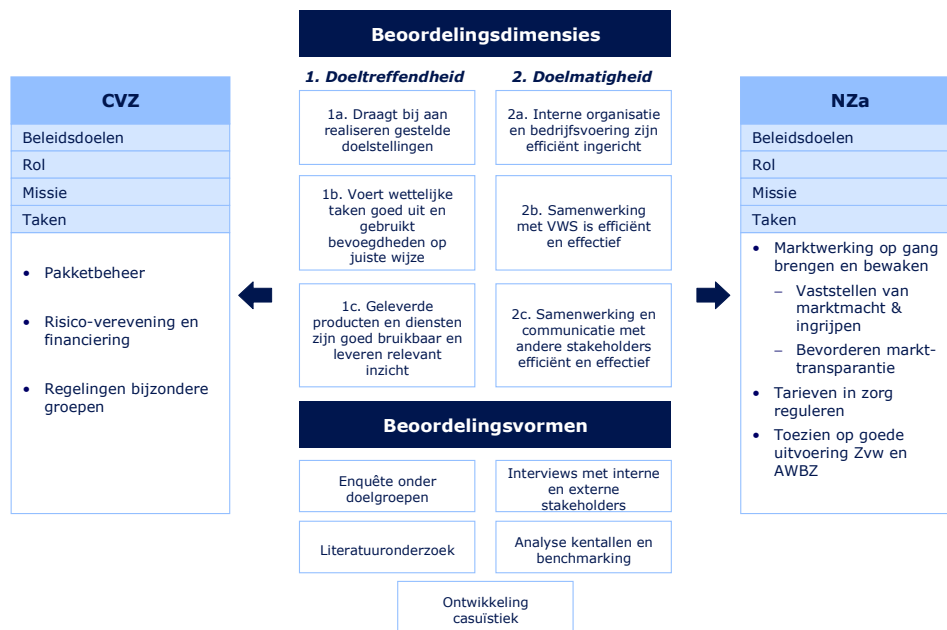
Beoordelingsdimensies

1. Doeltreffendheid

2. Doelmatigheid

1a. Draagt bij aan realiseren gestelde doelstellingen

2a. Interne organisatie en bedrijfsvoering zijn efficiënt ingericht

1b. Voert wettelijke taken goed uit en gebruikt bevoegdheden op juiste wijze

2b. Samenwerking met VWS is efficiënt en effectief

1c. Geleverde producten en diensten zijn goed bruikbaar en leveren relevant inzicht

2c. Samenwerking en communicatie met andere stakeholders efficiënt en effectief

CVZ

Beleidsdoelen

Rol

Missie

Taken

- Pakketbeheer
- Risico-verevening en financiering
- Regelingen bijzondere groepen

NZa

Beleidsdoelen

Rol

Missie

Taken

- Marktwerking op gang brengen en bewaken
  - Vaststellen van marktmacht & ingrijpen
  - Bevorderen markt-transparantie
- Tarieven in zorg reguleren
- Toezien op goede uitvoering Zvw en AWBZ

Beoordelingsvormen

Enquête onder doelgroepen

Interviews met interne en externe stakeholders

Literatuuronderzoek

Analyse kentallen en benchmarking

Ontwikkeling casuïstiek